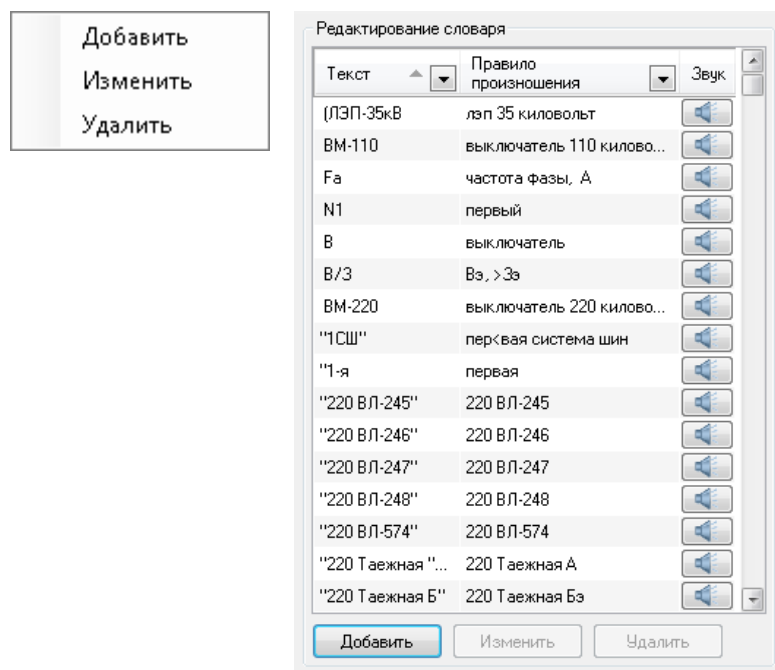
Добавить
Изменить
Удалить

Редактирование словаря

| Текст | Правило произношения | Звук |
|---|---|---|
| (ЛЭП-35кВ | лэп 35 киловольт | |
| ВМ-110 | выключатель 110 килово... | |
| Fa | частота фазы, А | |
| N1 | первый | |
| В | выключатель | |
| В/З | Вэ, >Зэ | |
| ВМ-220 | выключатель 220 килово... | |
| "1СШ" | пер<вая система шин | |
| "1-я | первая | |
| "220 ВЛ-245" | 220 ВЛ-245 | |
| "220 ВЛ-246" | 220 ВЛ-246 | |
| "220 ВЛ-247" | 220 ВЛ-247 | |
| "220 ВЛ-248" | 220 ВЛ-248 | |
| "220 ВЛ-574" | 220 ВЛ-574 | |
| "220 Таежная "... | 220 Таежная А | |
| "220 Таежная Б" | 220 Таежная Бэ | |

Добавить
Изменить
Удалить